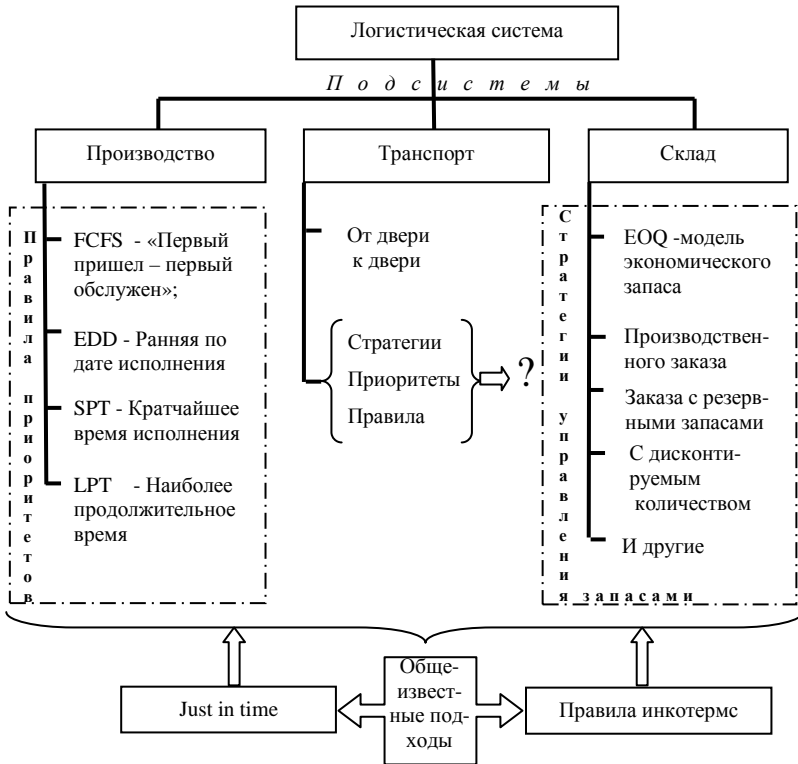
Логистическая система

Подсистемы

Производство

Транспорт

Склад

Правила приоритетов

FCFS - «Первый пришел – первый обслужен»;

EDD - Ранняя по дате исполнения

SPT - Кратчайшее время исполнения

LPT - Наиболее продолжительное время

От двери к двери

Стратегии
Приоритеты
Правила

?

Стратегии управления запасами

EOQ -модель экономического запаса

Производственного заказа

Заказа с резервными запасами

С дисконтируемым количеством

И другие

Just in time

Общеизвестные подходы

Правила инкотермс